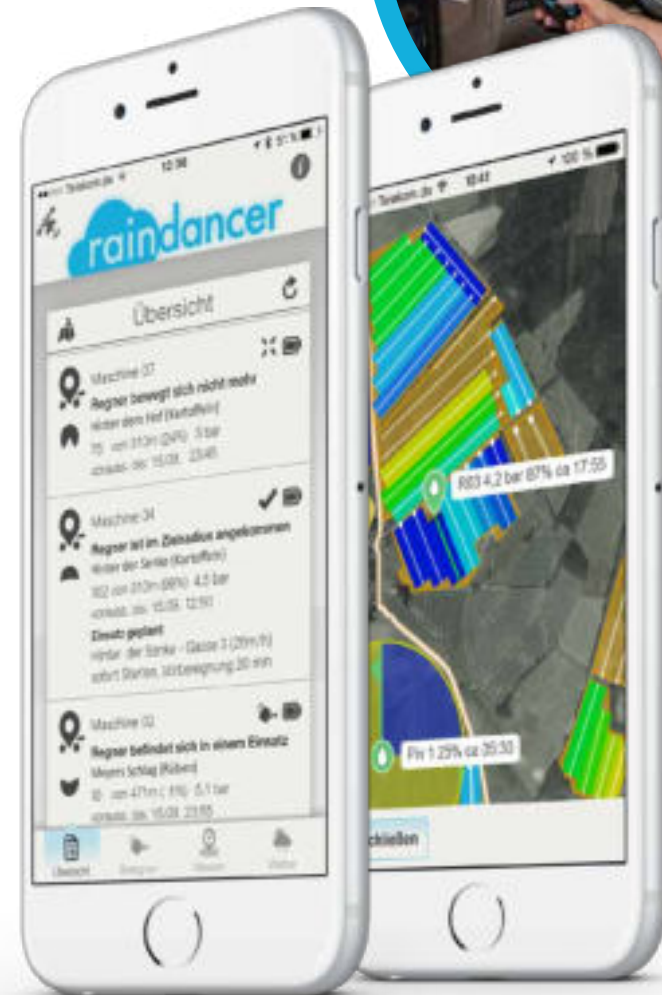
Telekom.de 12:36

raindancer

Übersicht

Maschine 37
Regner bewegt sich nicht mehr
Hinter dem Hof (Kartoffeln)
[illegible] 5 bar
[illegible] 15.09. 23:45

Maschine 34
Regner ist im Zielradius angekommen
Hinter der Senke (Kartoffeln)
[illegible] 4,5 bar
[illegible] 15.09. 12:50
Einsatz geplant
Hinter der Senke - Gasse 3 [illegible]
sofort Starten, Vorberegnung 20 min

Maschine 02
Regner befindet sich in einem Einsatz
Meyers Schlag (Rüben)
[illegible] 5,1 bar
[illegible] 15.09. 23:55

Übersicht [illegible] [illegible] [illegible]

Telekom.de 10:41 100 %

R03 4,2 bar 87% ca 17:55

Piv 1 23% ca 35:30

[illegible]chließen